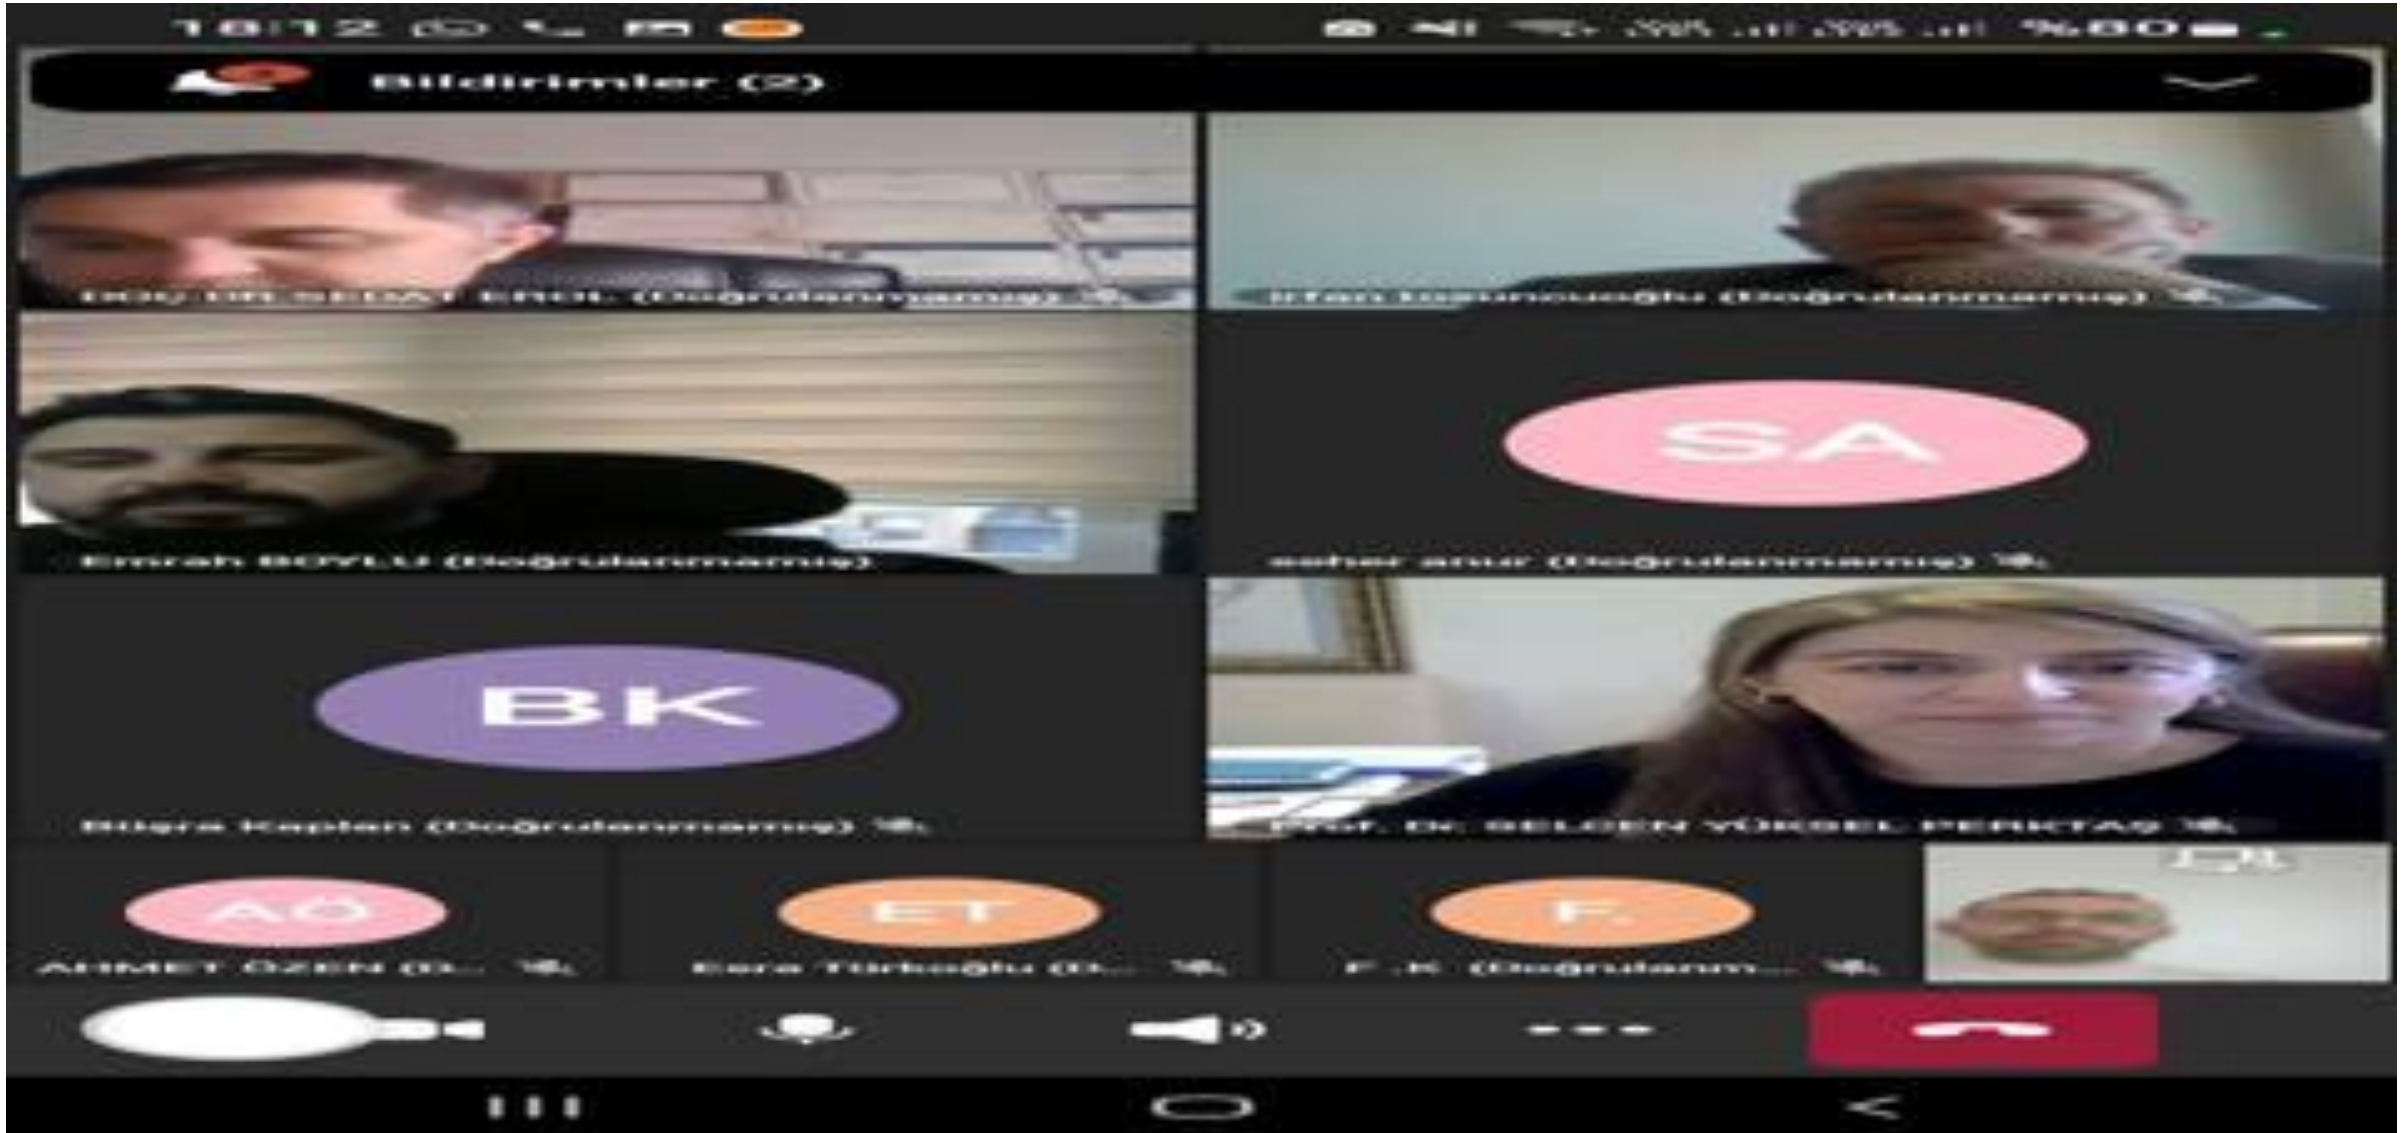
18:12

%80

Bildirimler (2)

DOÇ. DR. SEDAT EROL (Doğrulanmamış)

Irfan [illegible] (Doğrulanmamış)

SA

Emrah BOYLU (Doğrulanmamış)

seher anur (Doğrulanmamış)

BK

Büşra Kaplan (Doğrulanmamış)

Prof. Dr. SELCEN YÜKSEL PERKTAŞ

AÖ

ET

F.

AHMET ÖZEN (D...

Esra Türkoğlu (D...

F.K. (Doğrulanm...